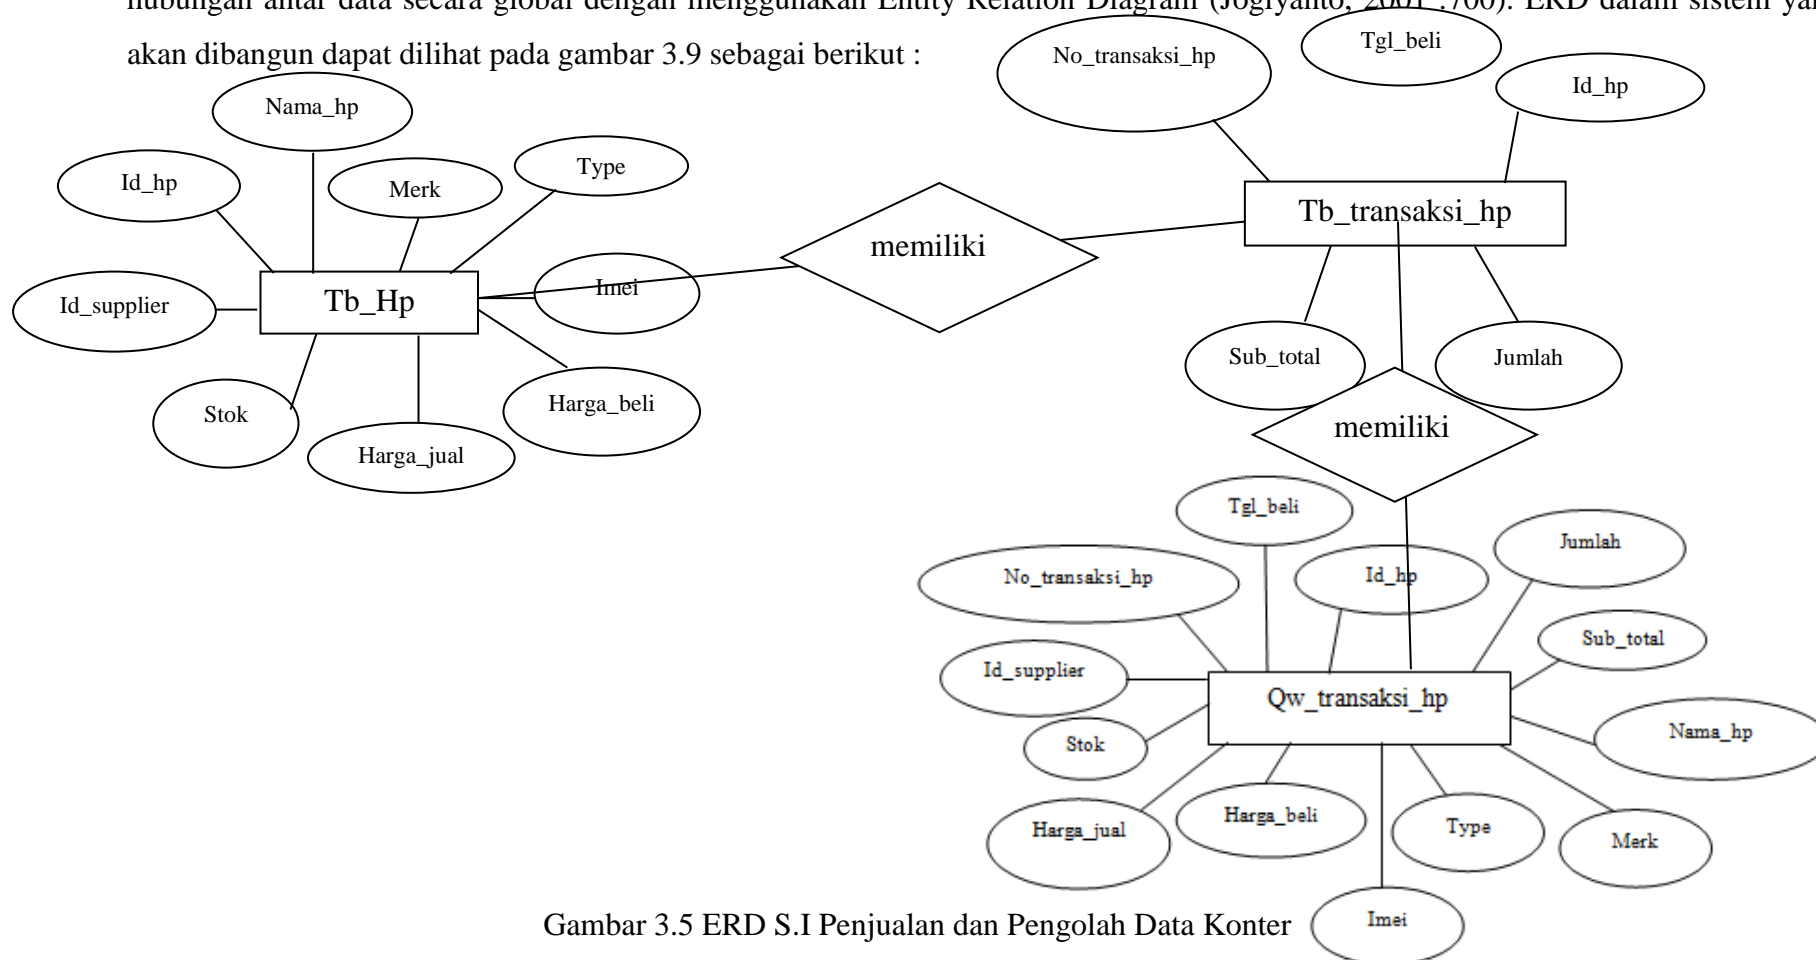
hubungan antar data secara global dengan menggunakan Entity Relation Diagram (Jogiyanto, 2001 :700). ERD dalam sistem ya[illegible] akan dibangun dapat dilihat pada gambar 3.9 sebagai berikut :

Nama_hp
Id_hp
Merk
Type
Id_supplier
Tb_Hp
Imei
Stok
Harga_jual
Harga_beli

memiliki

No_transaksi_hp
Tgl_beli
Id_hp
Tb_transaksi_hp
Sub_total
Jumlah

memiliki

Tgl_beli
No_transaksi_hp
Id_hp
Jumlah
Sub_total
Id_supplier
Qw_transaksi_hp
Stok
Nama_hp
Harga_jual
Harga_beli
Type
Merk
Imei

Gambar 3.5 ERD S.I Penjualan dan Pengolah Data Konter